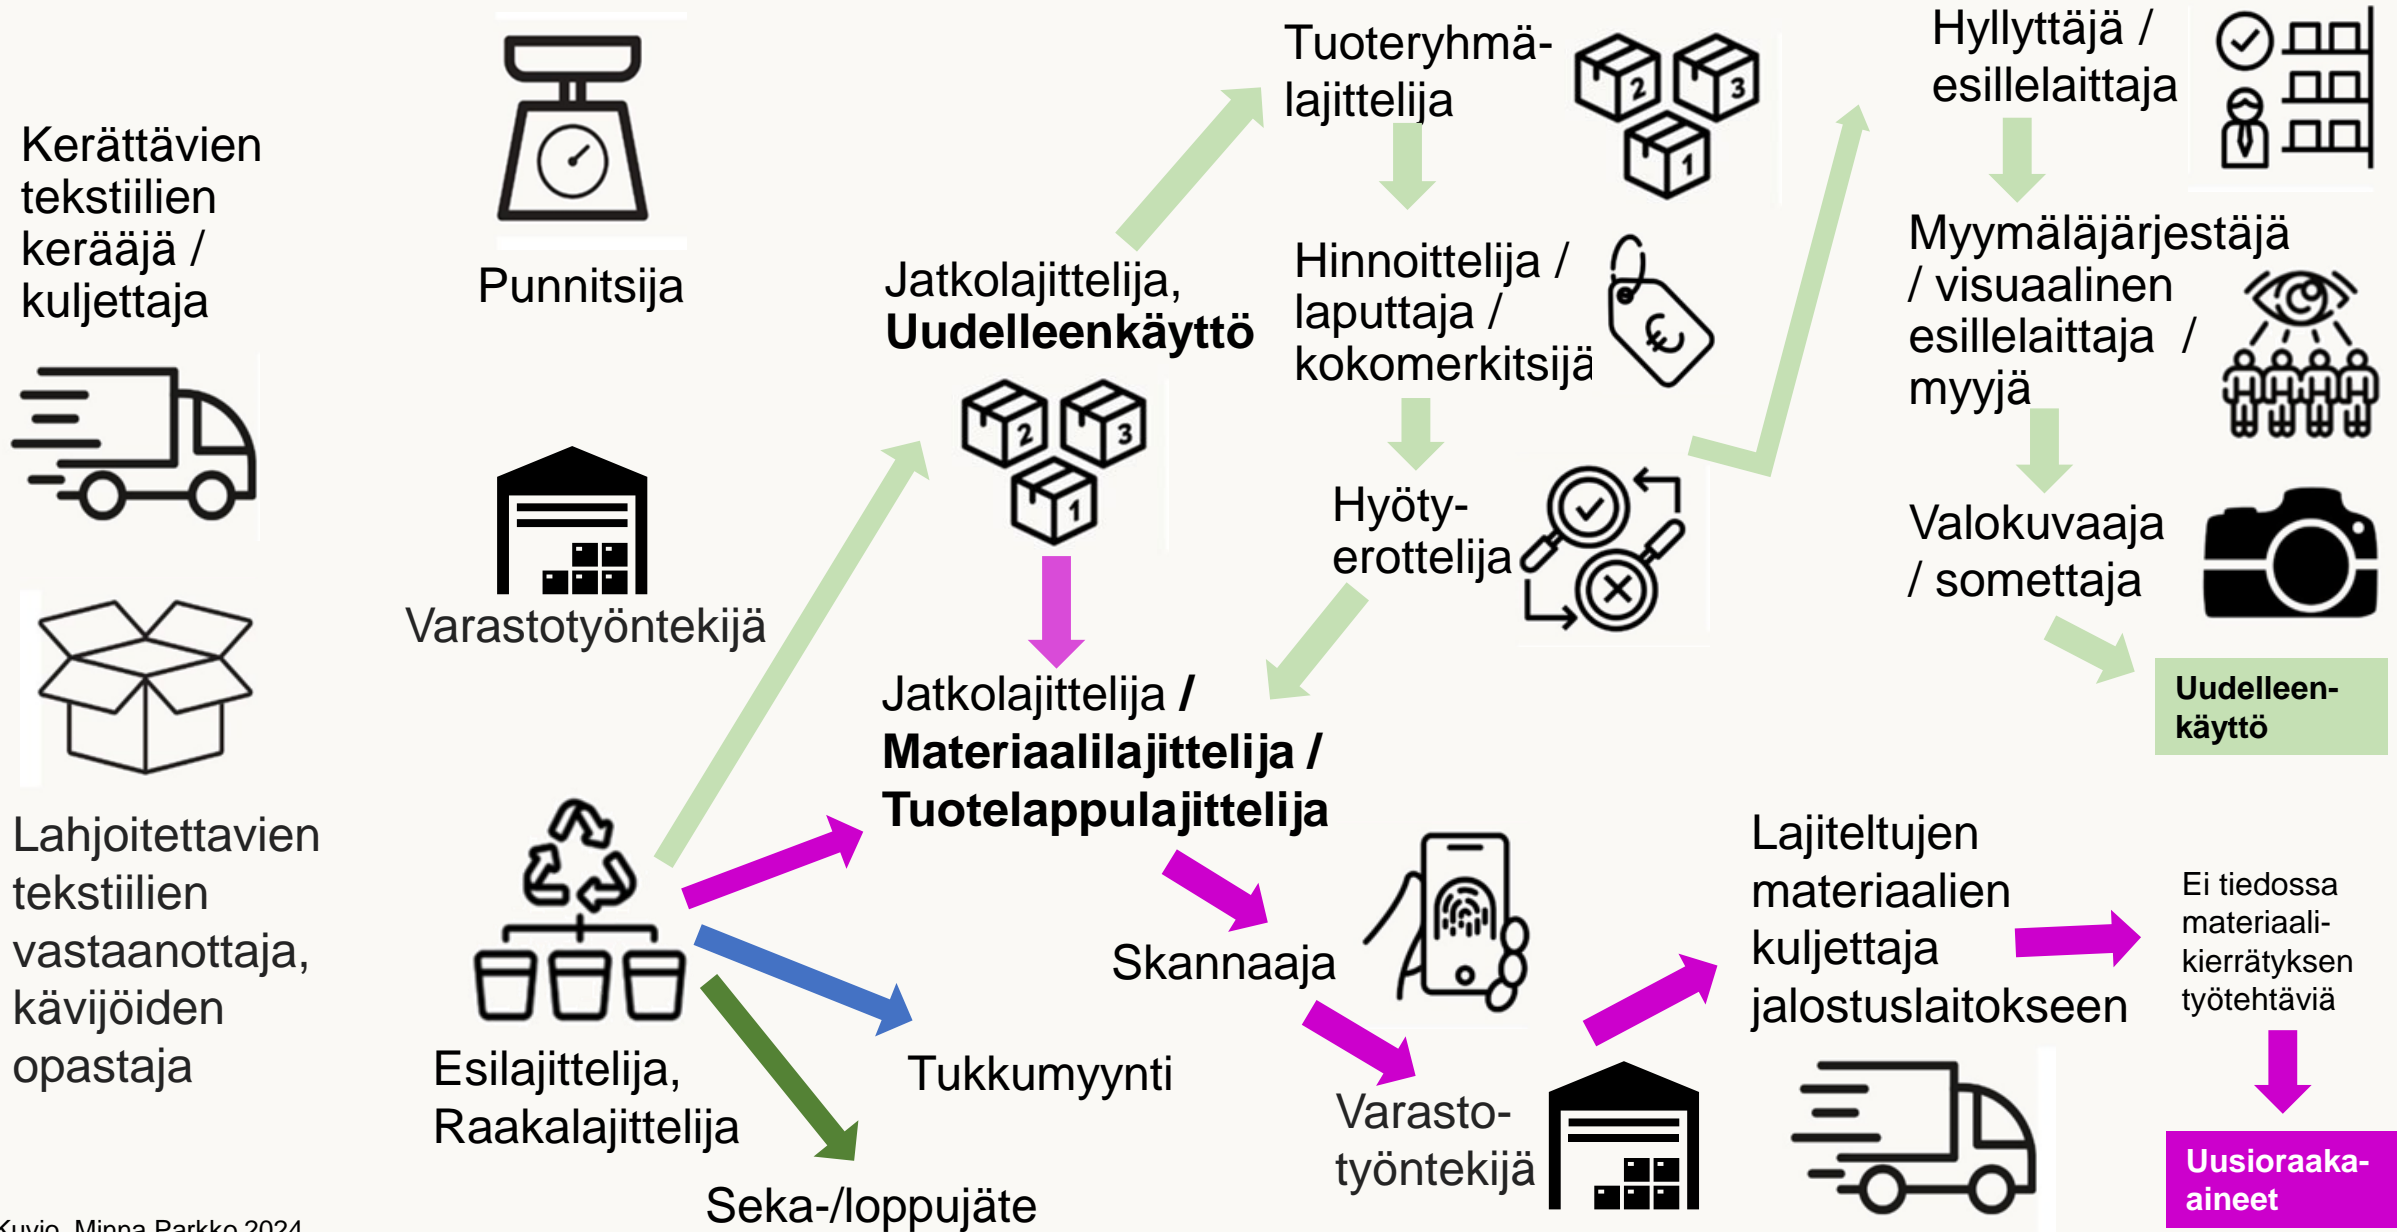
Kerättävien tekstiilien kerääjä / kuljettaja

Punnitsija

Jatkolajittelija, **Uudelleenkäyttö**

Tuoteryhmä-lajittelija

Hyllyttäjä / esillelaittaja

Hinnoittelija / laputtaja / kokomerkitsijä

Myymäläjärjestäjä / visuaalinen esillelaittaja / myyjä

Hyöty-erottelija

Valokuvaaja / somettaja

Uudelleen-käyttö

Varastotyöntekijä

Jatkolajittelija / **Materiaalilajittelija / Tuotelappulajittelija**

Lahjoitettavien tekstiilien vastaanottaja, kävijöiden opastaja

Skannaaja

Lajiteltujen materiaalien kuljettaja jalostuslaitokseen

Ei tiedossa materiaali-kierrätyksen työtehtäviä

Esilajittelija, Raakalajittelija

Tukkumyynti

Varasto-työntekijä

Uusioraaka-aineet

Seka-/loppujäte

Kuvio. Minna Parkko 2024